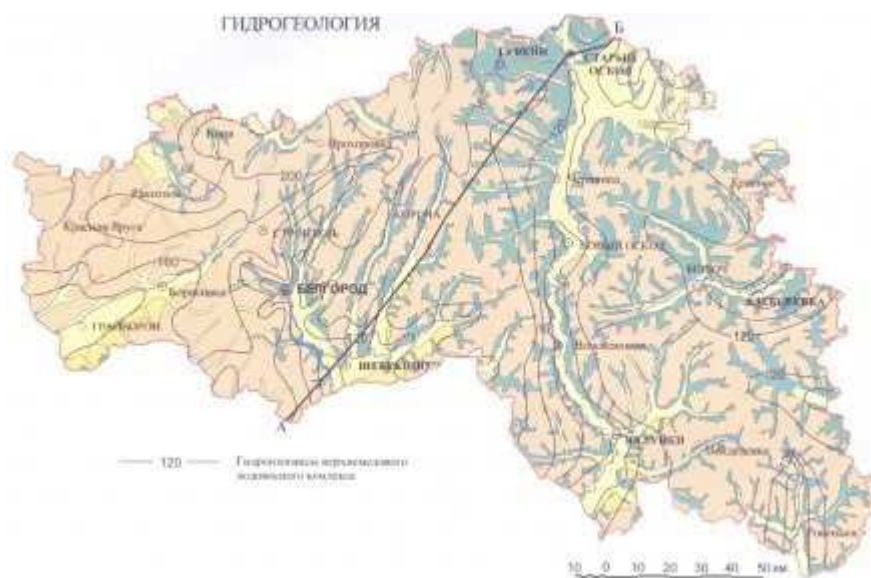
ГИДРОГЕОЛОГИЯ

Б

ГУБКИН

СТАРЫЙ ОСКОЛ

Ивня

Прохоровка

Ракитное

Краснаяя Яруга

200

КОРОЧА

Чернянка

Красное

НОВЫЙ ОСКОЛ

Волоконовка

БИРЮЧ

АЛЕКСЕЕВКА

120

БЕЛГОРОД

Борисовка

ГРАЙВОРОН

ШЕБЕКИНО

ВАЛУЙКИ

Ровеньки

А

120 Гидроизогипсы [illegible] водоносного комплекса

10 0 10 20 30 40 50 км